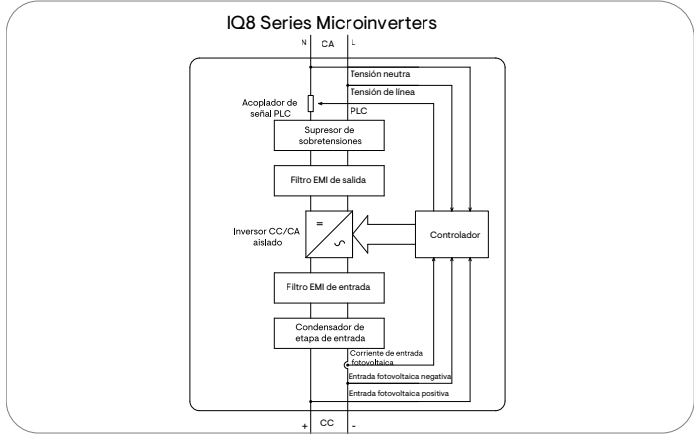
IQ8 Series Microinverters

N CA L

Tensión neutra

Tensión de línea

Acoplador de señal PLC

PLC

Supresor de sobretensiones

Filtro EMI de salida

Inversor CC/CA aislado

=

~

Controlador

Filtro EMI de entrada

Condensador de etapa de entrada

Corriente de entrada fotovoltaica

Entrada fotovoltaica negativa

Entrada fotovoltaica positiva

+ CC -